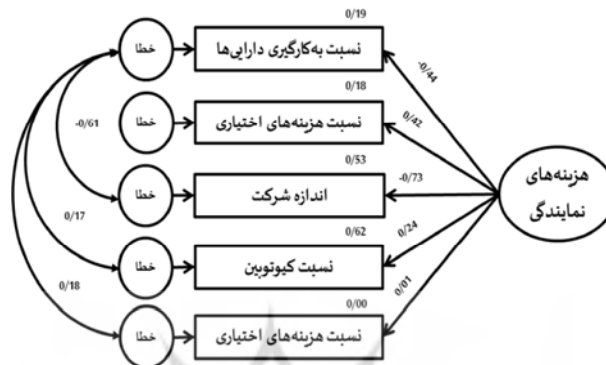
هزینه‌های نمایندگی

-0/44
0/42
-0/73
0/24
0/01

0/19
نسبت به‌کارگیری دارایی‌ها
خطا

0/18
نسبت هزینه‌های اختیاری
خطا

0/53
اندازه شرکت
خطا

0/62
نسبت کیوتوبین
خطا

0/00
نسبت هزینه‌های اختیاری
خطا

-0/61
0/17
0/18